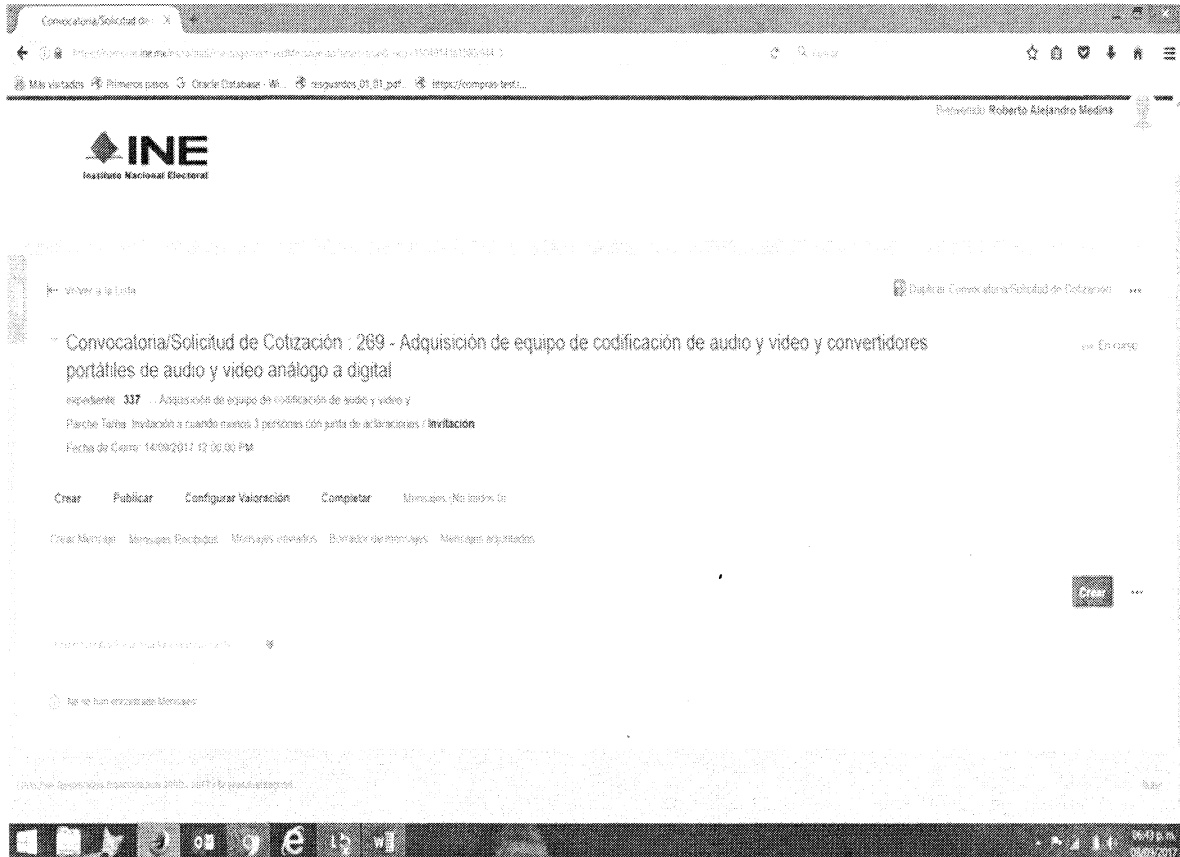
Convocatoria/Solicitud de X

Más visitados  Primeros pasos  Oracle Database - Wi...  resguardos_01_01.pdf  https://compras test...

Bienvenido Roberto Alejandro Medina

INE
Instituto Nacional Electoral

Volver a la Lista

Duplicar Convocatoria/Solicitud de Cotización

Convocatoria/Solicitud de Cotización : 269 - Adquisición de equipo de codificación de audio y video y convertidores portátiles de audio y video análogo a digital

En curso

expediente 337 ... Adquisición de equipo de codificación de audio y video y

Plantilla Tarea Invitación a cuando menos 3 personas con junta de aclaraciones / Invitación

Fecha de Cierre 14/09/2017 12:00:00 PM

Crear  Publicar  Configurar Valoración  Completar  Mensajes (No leídos 0)

Crear Mensaje  Mensajes Recibidos  Mensajes enviados  Borrador de mensajes  Mensajes archivados

Crear

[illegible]

No se han encontrado Mensajes

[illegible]

06:43 p.m.
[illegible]/2017